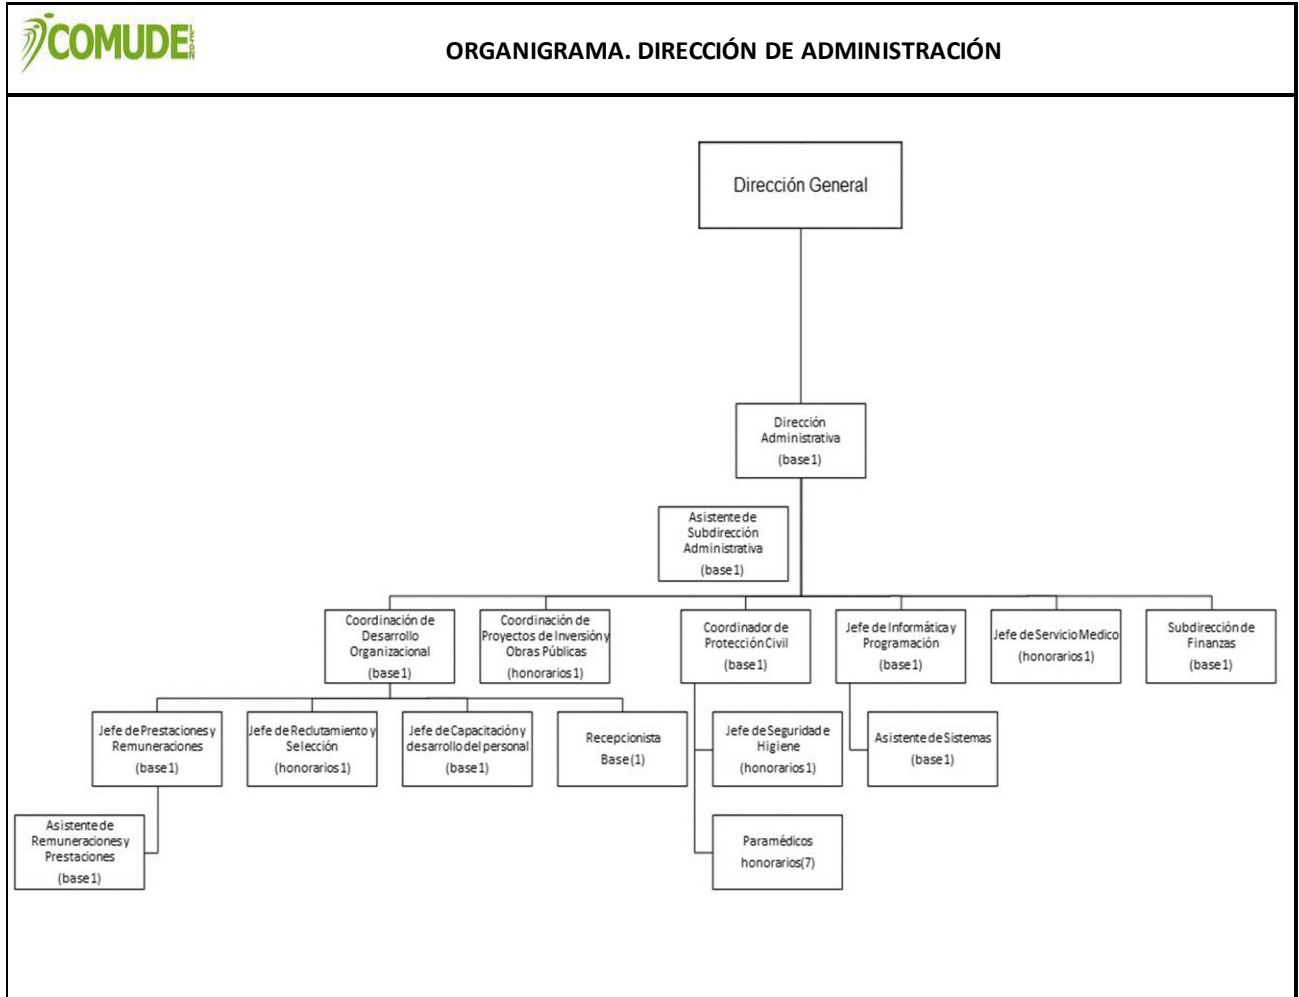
COMUDE LEÓN

ORGANIGRAMA. DIRECCIÓN DE ADMINISTRACIÓN

Dirección General

Dirección Administrativa
(base 1)

Asistente de Subdirección Administrativa
(base 1)

Coordinación de Desarrollo Organizacional
(base 1)

Coordinación de Proyectos de Inversión y Obras Públicas
(honorarios 1)

Coordinador de Protección Civil
(base 1)

Jefe de Informática y Programación
(base 1)

Jefe de Servicio Medico
(honorarios 1)

Subdirección de Finanzas
(base 1)

Jefe de Prestaciones y Remuneraciones
(base 1)

Jefe de Reclutamiento y Selección
(honorarios 1)

Jefe de Capacitación y desarrollo del personal
(base 1)

Recepcionista
Base (1)

Jefe de Seguridad e Higiene
(honorarios 1)

Asistente de Sistemas
(base 1)

Asistente de Remuneraciones y Prestaciones
(base 1)

Paramédicos
honorarios (7)